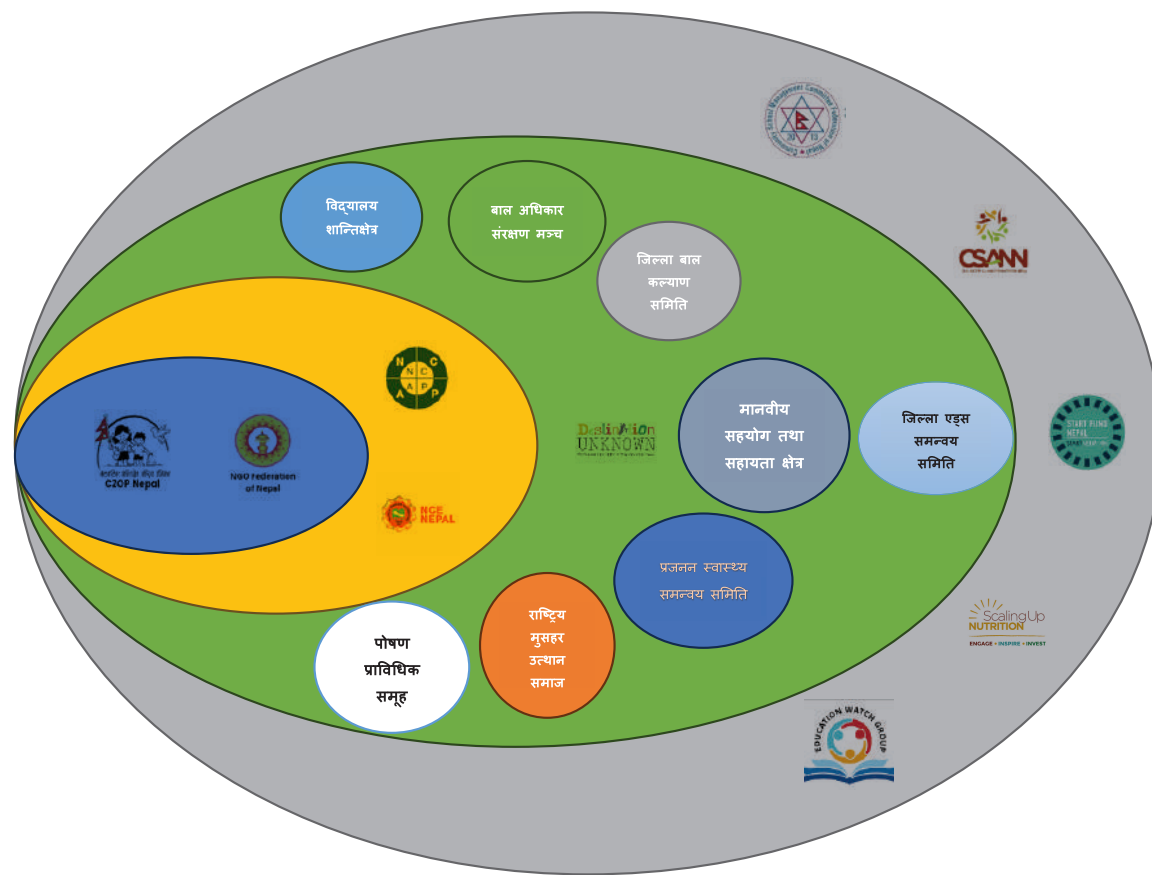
विद्यालय शान्तिक्षेत्र

बाल अधिकार संरक्षण मञ्च

जिल्ला बाल कल्याण समिति

N C N C A P A P

C2OP Nepal

NGO Federation of Nepal

NCE NEPAL

Destination UNKNOWN

मानवीय सहयोग तथा सहायता क्षेत्र

जिल्ला एड्स समन्वय समिति

प्रजनन स्वास्थ्य समन्वय समिति

राष्ट्रिय मुसहर उत्थान समाज

पोषण प्राविधिक समूह

CSANN

START FUND NEPAL

ScalingUp NUTRITION
ENGAGE • INSPIRE • INVEST

EDUCATION WATCH GROUP